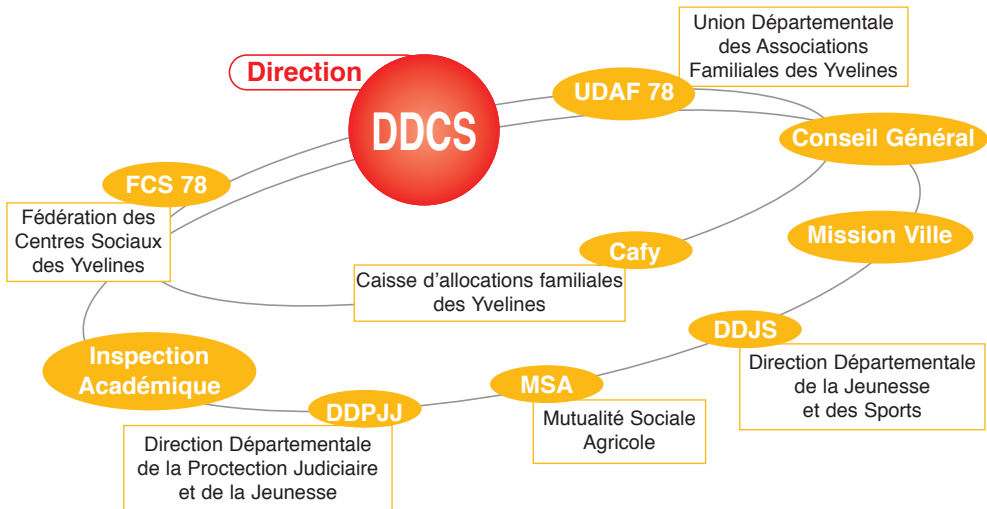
Union Départementale des Associations Familiales des Yvelines

Direction

DDCS

UDAF 78

Conseil Général

FCS 78

Fédération des Centres Sociaux des Yvelines

Cafy

Mission Ville

Caisse d'allocations familiales des Yvelines

DDJS

Inspection Académique

MSA

Direction Départementale de la Jeunesse et des Sports

DDPJJ

Mutualité Sociale Agricole

Direction Départementale de la Proctection Judiciaire et de la Jeunesse